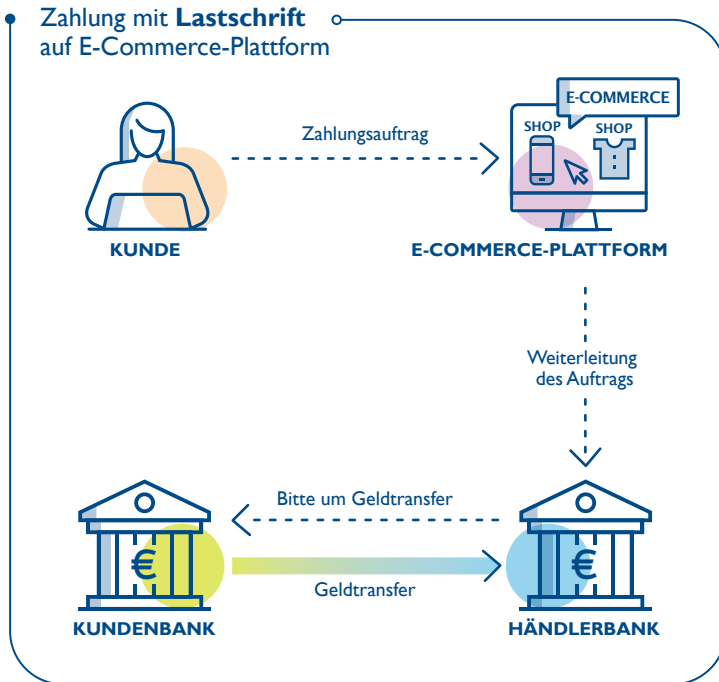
Zahlung mit **Lastschrift** auf E-Commerce-Plattform

Zahlungsauftrag

E-COMMERCE

SHOP

SHOP

KUNDE

E-COMMERCE-PLATTFORM

Weiterleitung des Auftrags

Bitte um Geldtransfer

€

€

Geldtransfer

KUNDENBANK

HÄNDLERBANK